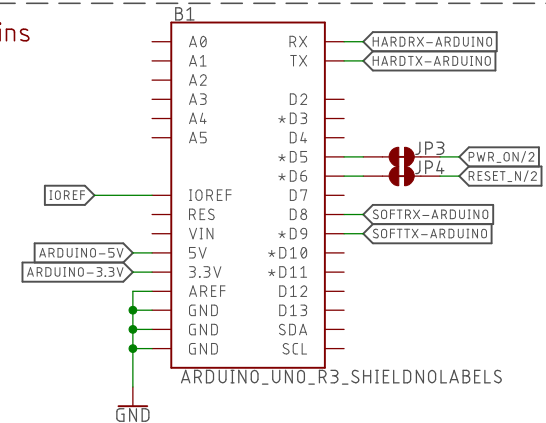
ins

B1

A0
A1
A2
A3
A4
A5
IOREF
RES
VIN
5V
3.3V
AREF
GND
GND
GND

RX
TX
D2
*D3
D4
*D5
*D6
D7
D8
*D9
*D10
*D11
D12
D13
SDA
SCL

HARDRX-ARDUINO
HARDTX-ARDUINO
JP3
JP4
PWR_ON/2
RESET_N/2
SOFTRX-ARDUINO
SOFTTX-ARDUINO
IOREF
ARDUINO-5V
ARDUINO-3.3V

ARDUINO_UNO_R3_SHIELDNOLABELS

GND